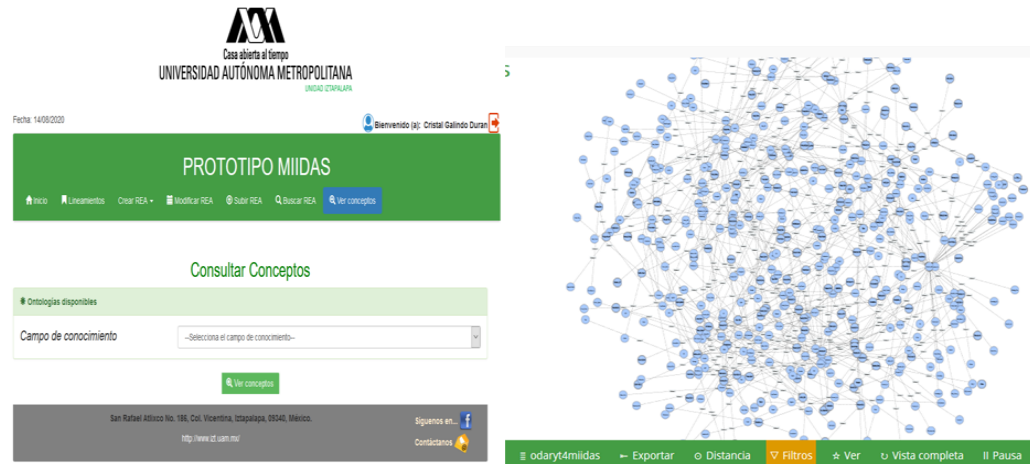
Casa abierta al tiempo
UNIVERSIDAD AUTÓNOMA METROPOLITANA
UNIDAD IZTAPALAPA

Fecha: 14/08/2020

Bienvenido (a): Cristal Galindo Duran

PROTOTIPO MIIDAS

Inicio Lineamientos Crear REA ▾ Modificar REA Subir REA Buscar REA Ver conceptos

Consultar Conceptos

Ontologías disponibles

Campo de conocimiento
--Selecciona el campo de conocimiento--

Ver conceptos

San Rafael Atlixco No. 186, Col. Vicentina, Iztapalapa, 09340, México.
http://www.izt.uam.mx/

Síguenos en...
Contáctanos

odaryt4miidas ← Exportar ⊙ Distancia ▽ Filtros ☆ Ver ↻ Vista completa II Pausa